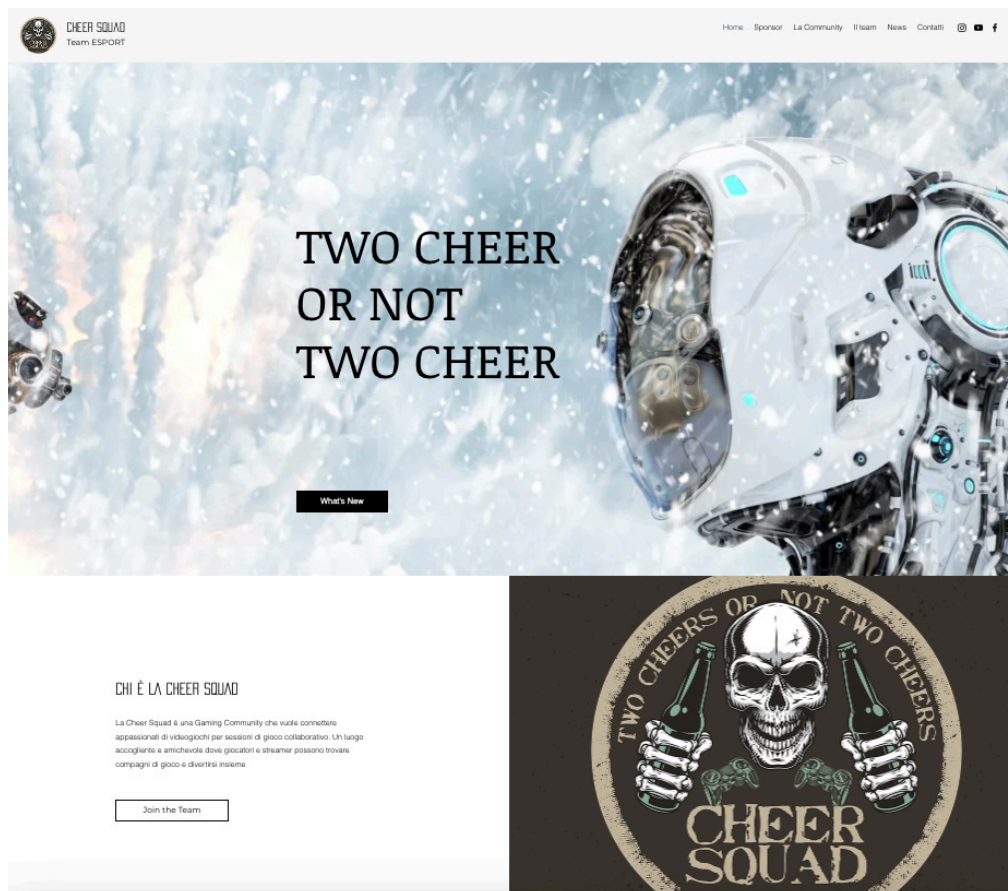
CHEER SQUAD
Team ESPORT

Home Sponsor La Community Il team News Contatti

TWO CHEER
OR NOT
TWO CHEER

What's New

CHI È LA CHEER SQUAD

La Cheer Squad è una Gaming Community che vuole connettere appassionati di videogiochi per sessioni di gioco collaborativo. Un luogo accogliente e amichevole dove giocatori e streamer possono trovare compagni di gioco e divertirsi insieme

Join the Team

TWO CHEERS OR NOT TWO CHEERS
CHEER SQUAD